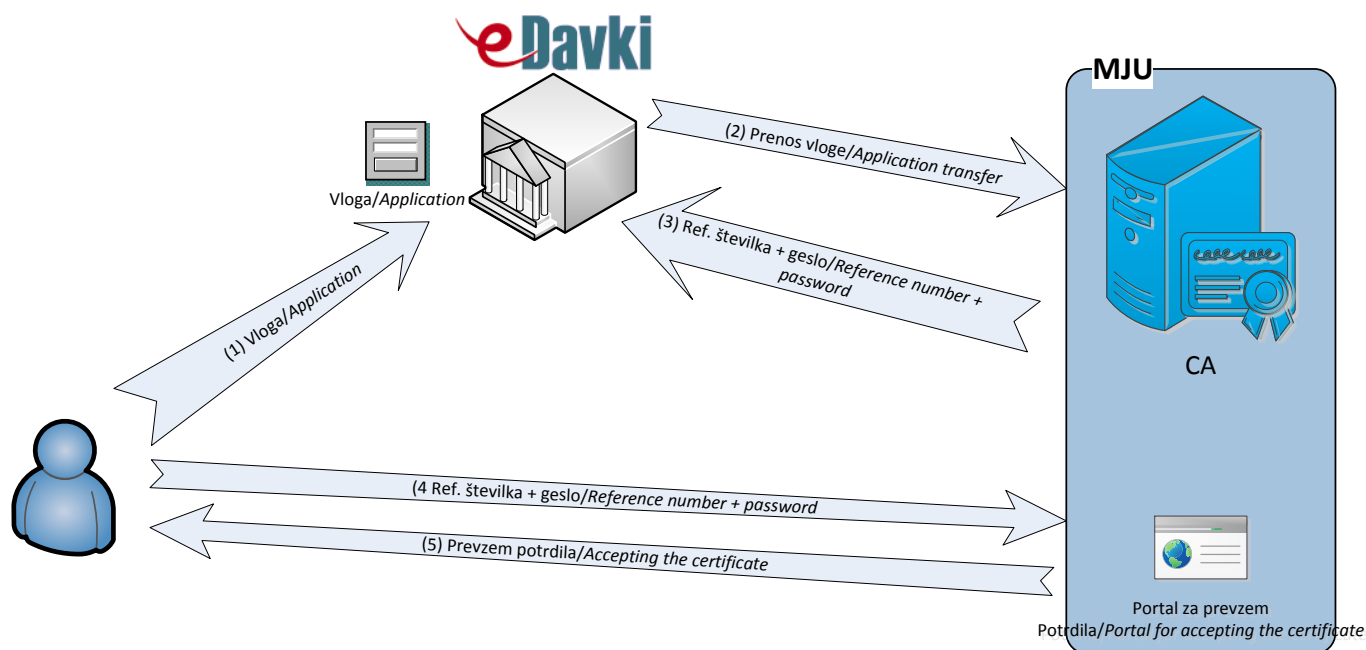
eDavki

MJU

Vloga/Application

(2) Prenos vloge/Application transfer

(3) Ref. številka + geslo/Reference number + password

(1) Vloga/Application

CA

(4 Ref. številka + geslo/Reference number + password

(5) Prevzem potrdila/Accepting the certificate

Portal za prevzem Potrdila/Portal for accepting the certificate